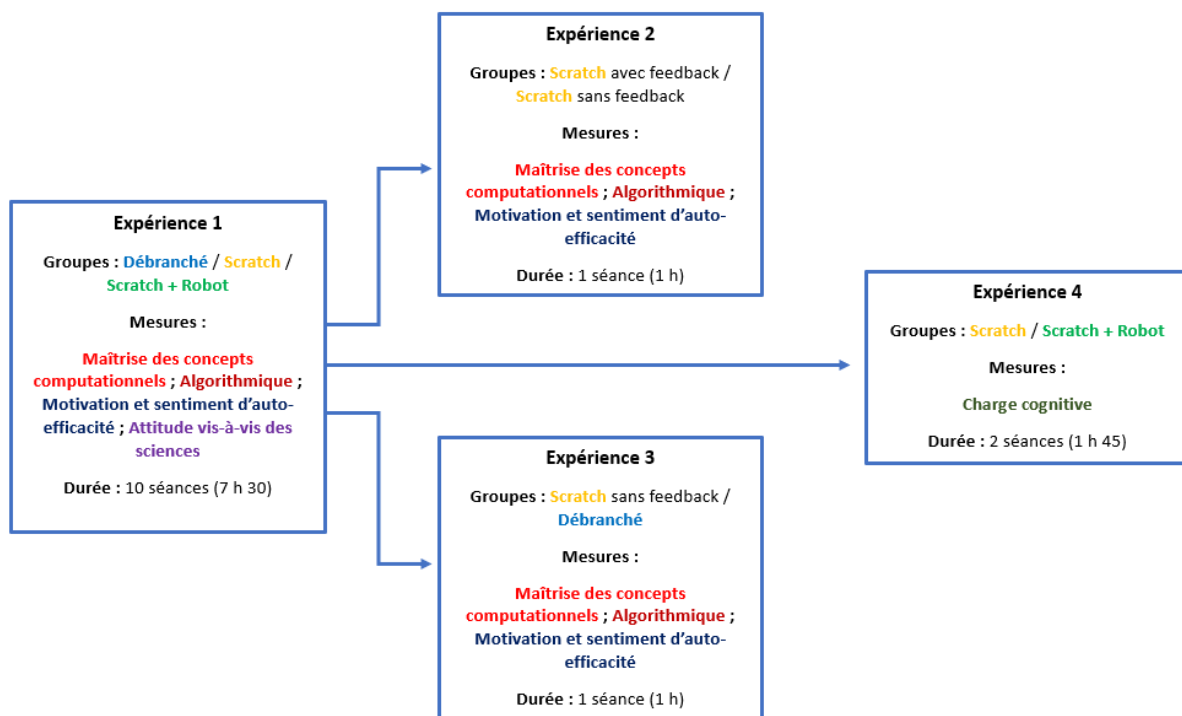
Expérience 1

Groupes : Débranché / Scratch / Scratch + Robot

Mesures :

Maîtrise des concepts computationnels ; Algorithmique ; Motivation et sentiment d'auto-efficacité ; Attitude vis-à-vis des sciences

Durée : 10 séances (7 h 30)

Expérience 2

Groupes : Scratch avec feedback / Scratch sans feedback

Mesures :

Maîtrise des concepts computationnels ; Algorithmique ; Motivation et sentiment d'auto-efficacité

Durée : 1 séance (1 h)

Expérience 3

Groupes : Scratch sans feedback / Débranché

Mesures :

Maîtrise des concepts computationnels ; Algorithmique ; Motivation et sentiment d'auto-efficacité

Durée : 1 séance (1 h)

Expérience 4

Groupes : Scratch / Scratch + Robot

Mesures :

Charge cognitive

Durée : 2 séances (1 h 45)